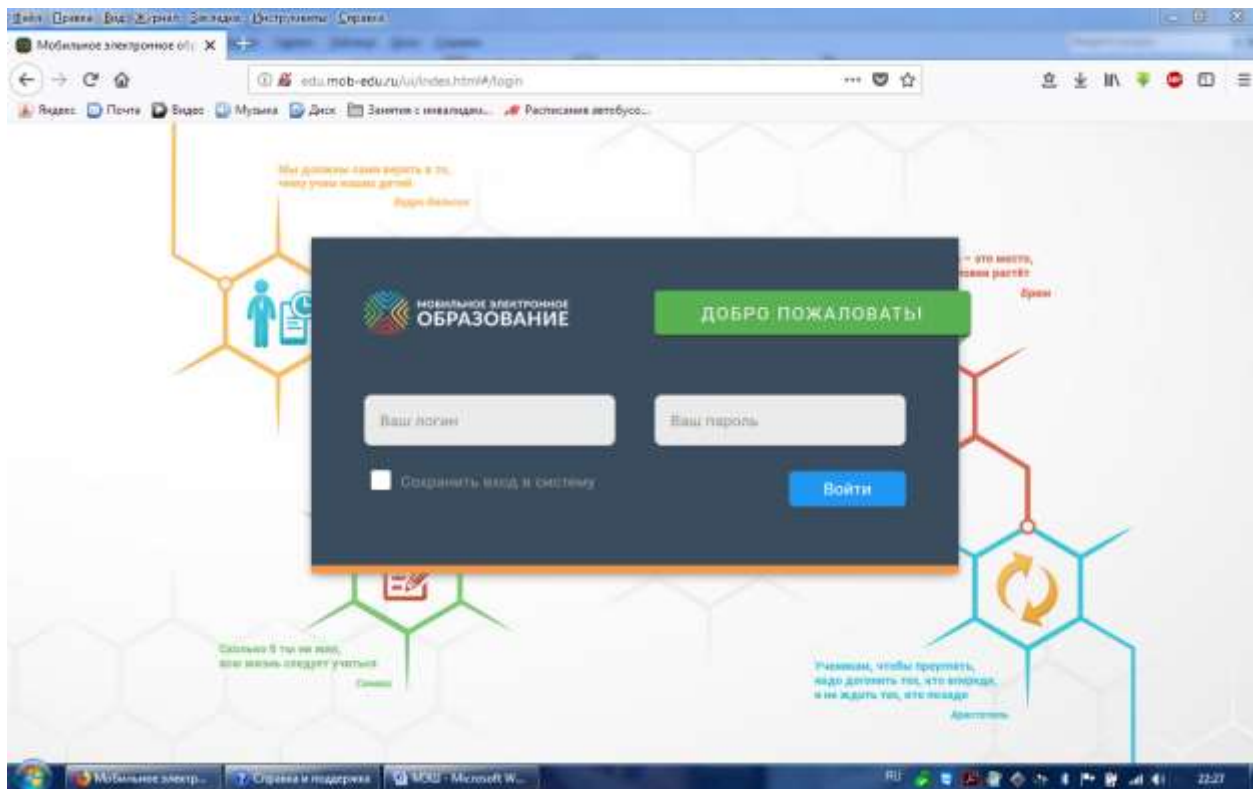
Файл Правка Вид Журнал Закладки Инструменты Справка

Мобильное электронное об... ×

edu.mob-edu.ru/ui/index.html#/login

Яндекс Почта Видео Музыка Диск Занятия с инвалидами... Расписание автобусо...

Мы должны сами верить в то, чему учим наших детей.

Вудро Вильсон

– это место, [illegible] растёт

Брем

МОБИЛЬНОЕ ЭЛЕКТРОННОЕ ОБРАЗОВАНИЕ

ДОБРО ПОЖАЛОВАТЬ!

Ваш логин

Ваш пароль

Сохранить вход в систему

Войти

Сколько б ты ни жил, всю жизнь следует учиться

Сенека

Ученикам, чтобы преуспеть, надо догонять тех, кто впереди, и не ждать тех, кто позади

Аристотель

Мобильное электр...

Справка и поддержка

МОШ - Microsoft W...

RU

22:27